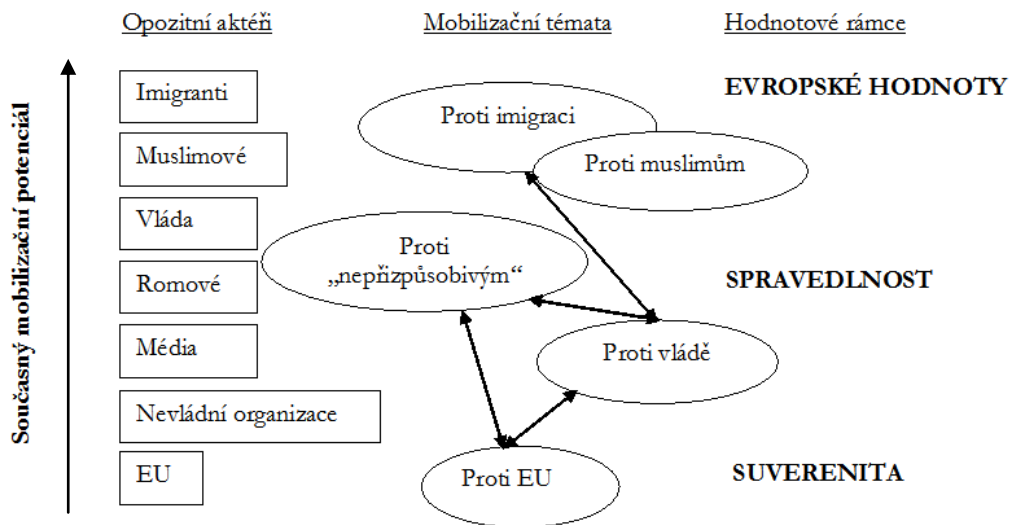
Opozitní aktéři

Mobilizační témata

Hodnotové rámce

Současný mobilizační potenciál

Imigranti

Muslimové

Vláda

Romové

Média

Nevládní organizace

EU

EVROPSKÉ HODNOTY

Proti imigraci

Proti muslimům

Proti „nepřizpůsobivým“

SPRAVEDLNOST

Proti vládě

Proti EU

SUVERENITA